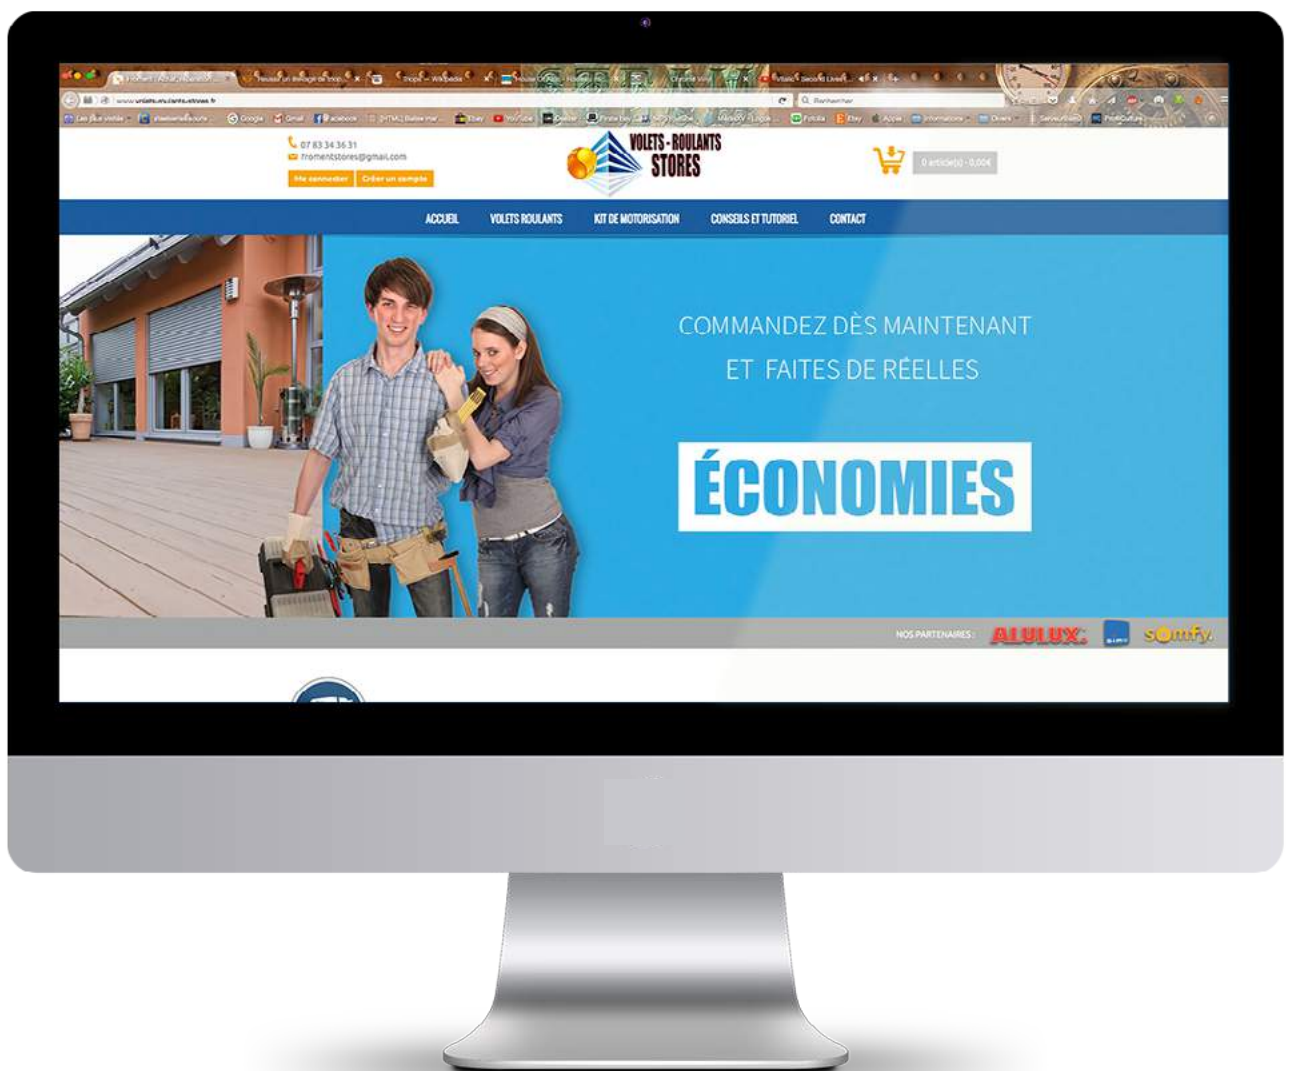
07 83 34 36 31
fromentstores@gmail.com
Me connecter
Créer un compte

VOLETS - ROULANTS
STORES

0 article(s) - 0,00€

ACCUEIL
VOLETS ROULANTS
KIT DE MOTORISATION
CONSEILS ET TUTORIEL
CONTACT

COMMANDEZ DÈS MAINTENANT
ET FAITES DE RÉELLES

ÉCONOMIES

NOS PARTENAIRES :
ALULUX
somfy